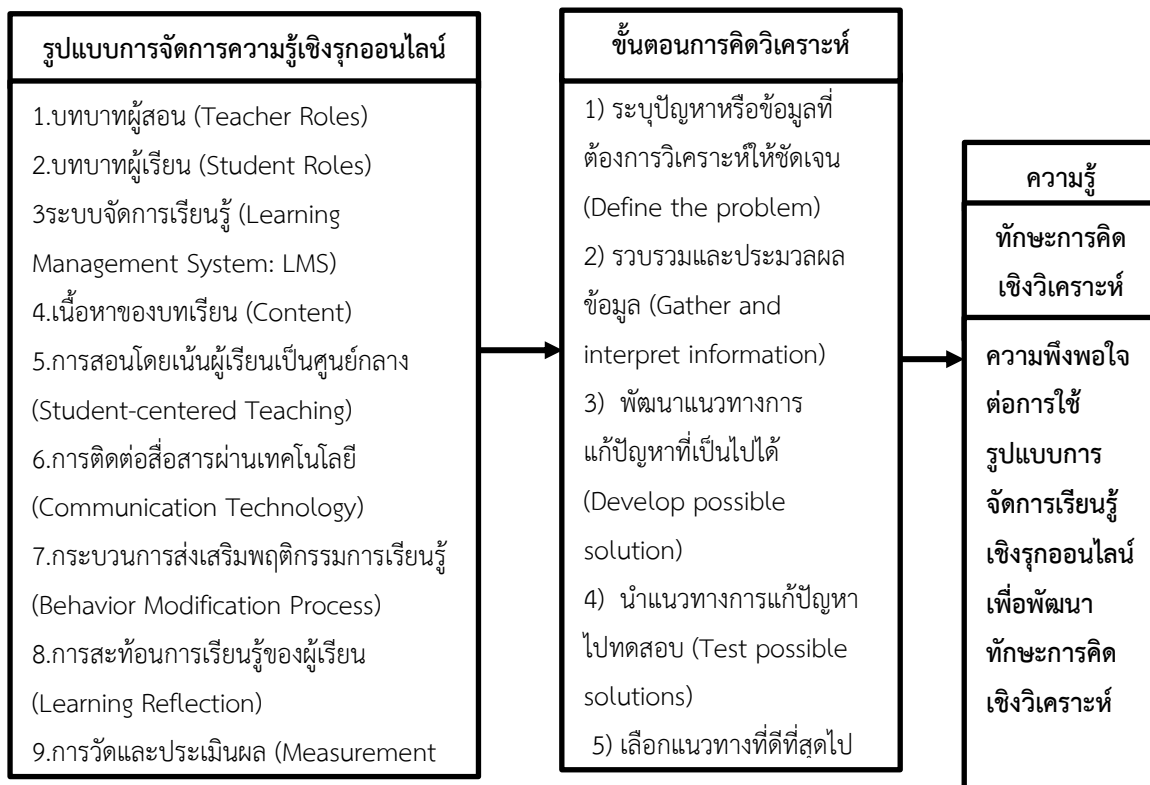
รูปแบบการจัดการความรู้เชิงรุกออนไลน์

1.บทบาทผู้สอน (Teacher Roles)
2.บทบาทผู้เรียน (Student Roles)
3ระบบจัดการเรียนรู้ (Learning Management System: LMS)
4.เนื้อหาของบทเรียน (Content)
5.การสอนโดยเน้นผู้เรียนเป็นศูนย์กลาง (Student-centered Teaching)
6.การติดต่อสื่อสารผ่านเทคโนโลยี (Communication Technology)
7.กระบวนการส่งเสริมพฤติกรรมการเรียนรู้ (Behavior Modification Process)
8.การสะท้อนการเรียนรู้ของผู้เรียน (Learning Reflection)
9.การวัดและประเมินผล (Measurement

ขั้นตอนการคิดวิเคราะห์

1) ระบุปัญหาหรือข้อมูลที่ต้องการวิเคราะห์ให้ชัดเจน (Define the problem)
2) รวบรวมและประมวลผลข้อมูล (Gather and interpret information)
3) พัฒนาแนวทางการแก้ปัญหาที่เป็นไปได้ (Develop possible solution)
4) นำแนวทางการแก้ปัญหาไปทดสอบ (Test possible solutions)
5) เลือกแนวทางที่ดีที่สุดไป

ความรู้

ทักษะการคิดเชิงวิเคราะห์

ความพึงพอใจต่อการใช้รูปแบบการจัดการเรียนรู้เชิงรุกออนไลน์เพื่อพัฒนาทักษะการคิดเชิงวิเคราะห์